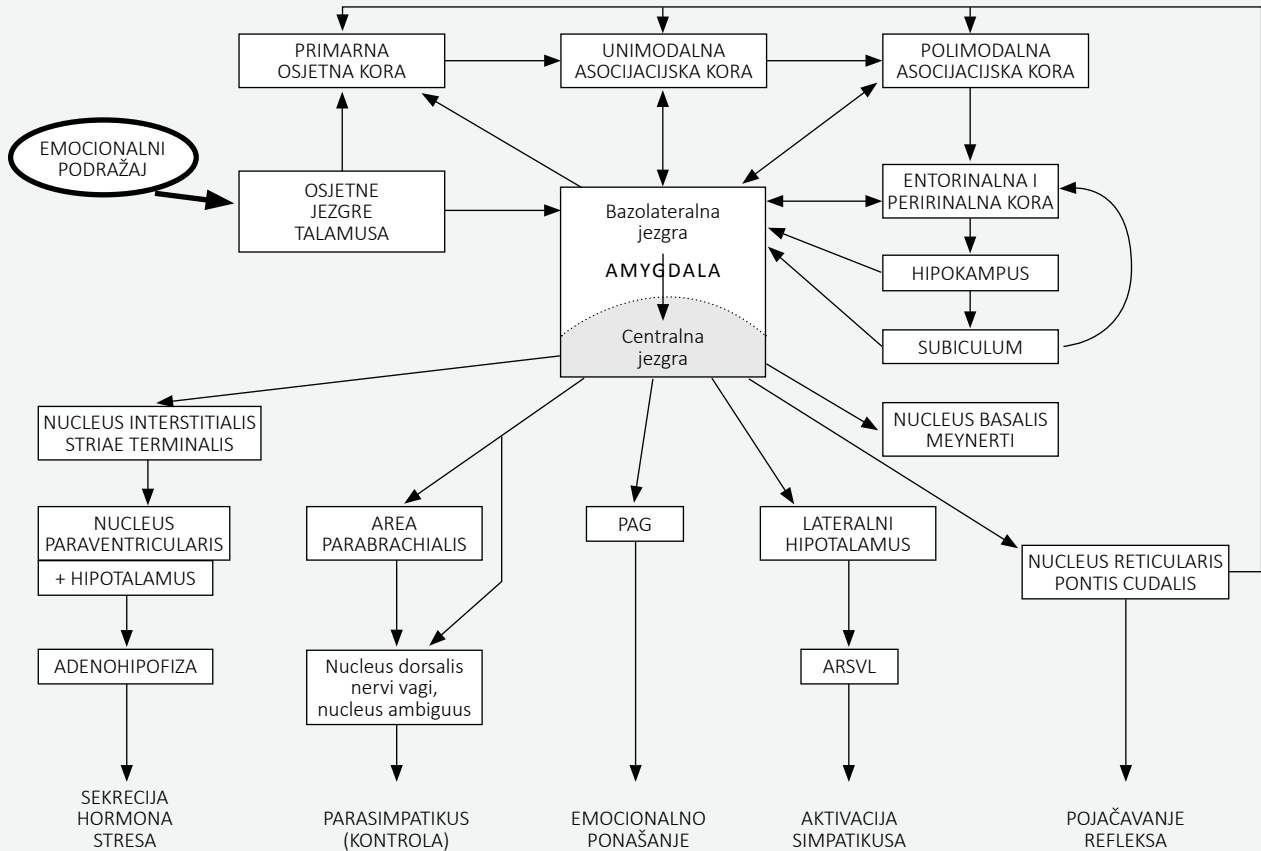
PRIMARNA OSJETNA KORA

UNIMODALNA ASOCIJACIJSKA KORA

POLIMODALNA ASOCIJACIJSKA KORA

EMOCIONALNI PODRAŽAJ

OSJETNE JEZGRE TALAMUSA

Bazolateralna jezgra

AMYGDALA

Centralna jezgra

ENTORINALNA I PERIRINALNA KORA

HIPOKAMPUS

SUBICULUM

NUCLEUS INTERSTITIALIS STRIAE TERMINALIS

NUCLEUS BASALIS MEYNERTI

NUCLEUS PARAVENTRICULARIS

+ HIPOTALAMUS

AREA PARABRACHIALIS

PAG

LATERALNI HIPOTALAMUS

NUCLEUS RETICULARIS PONTIS CUDALIS

ADENOHIPOFIZA

Nucleus dorsalis nervi vagi, nucleus ambiguus

ARSVL

SEKRECIJA HORMONA STRESA

PARASIMPATIKUS (KONTROLA)

EMOCIONALNO PONAŠANJE

AKTIVACIJA SIMPATIKUSA

POJAČAVANJE REFLEKSA